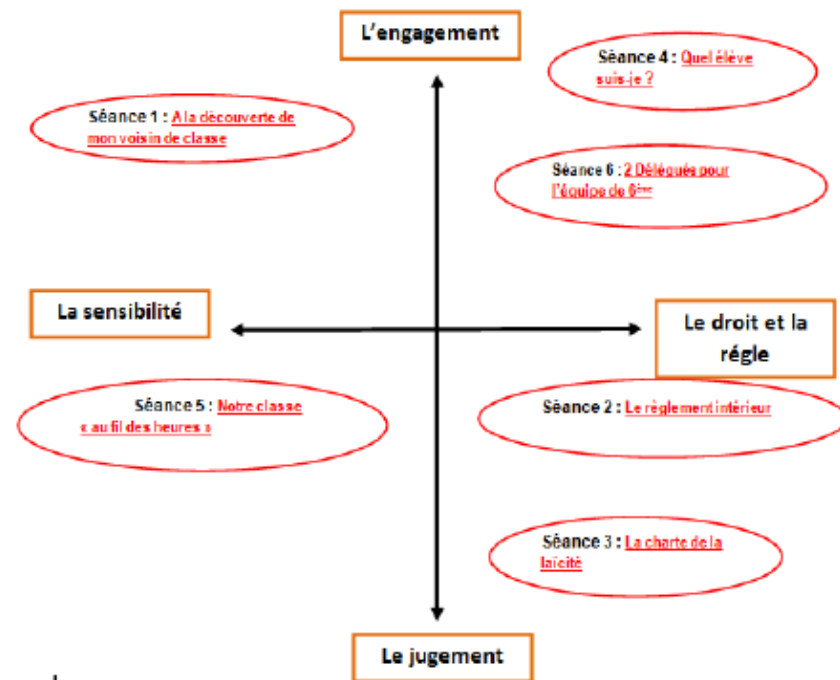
L'engagement

Séance 4 : Quel élève suis-je ?

Séance 1 : A la découverte de mon voisin de classe

Séance 6 : 2 Délégués pour l'équipe de 6ème

La sensibilité

Le droit et la régle

Séance 5 : Notre classe « au fil des heures »

Séance 2 : Le règlement intérieur

Séance 3 : La charte de la laïcité

Le jugement